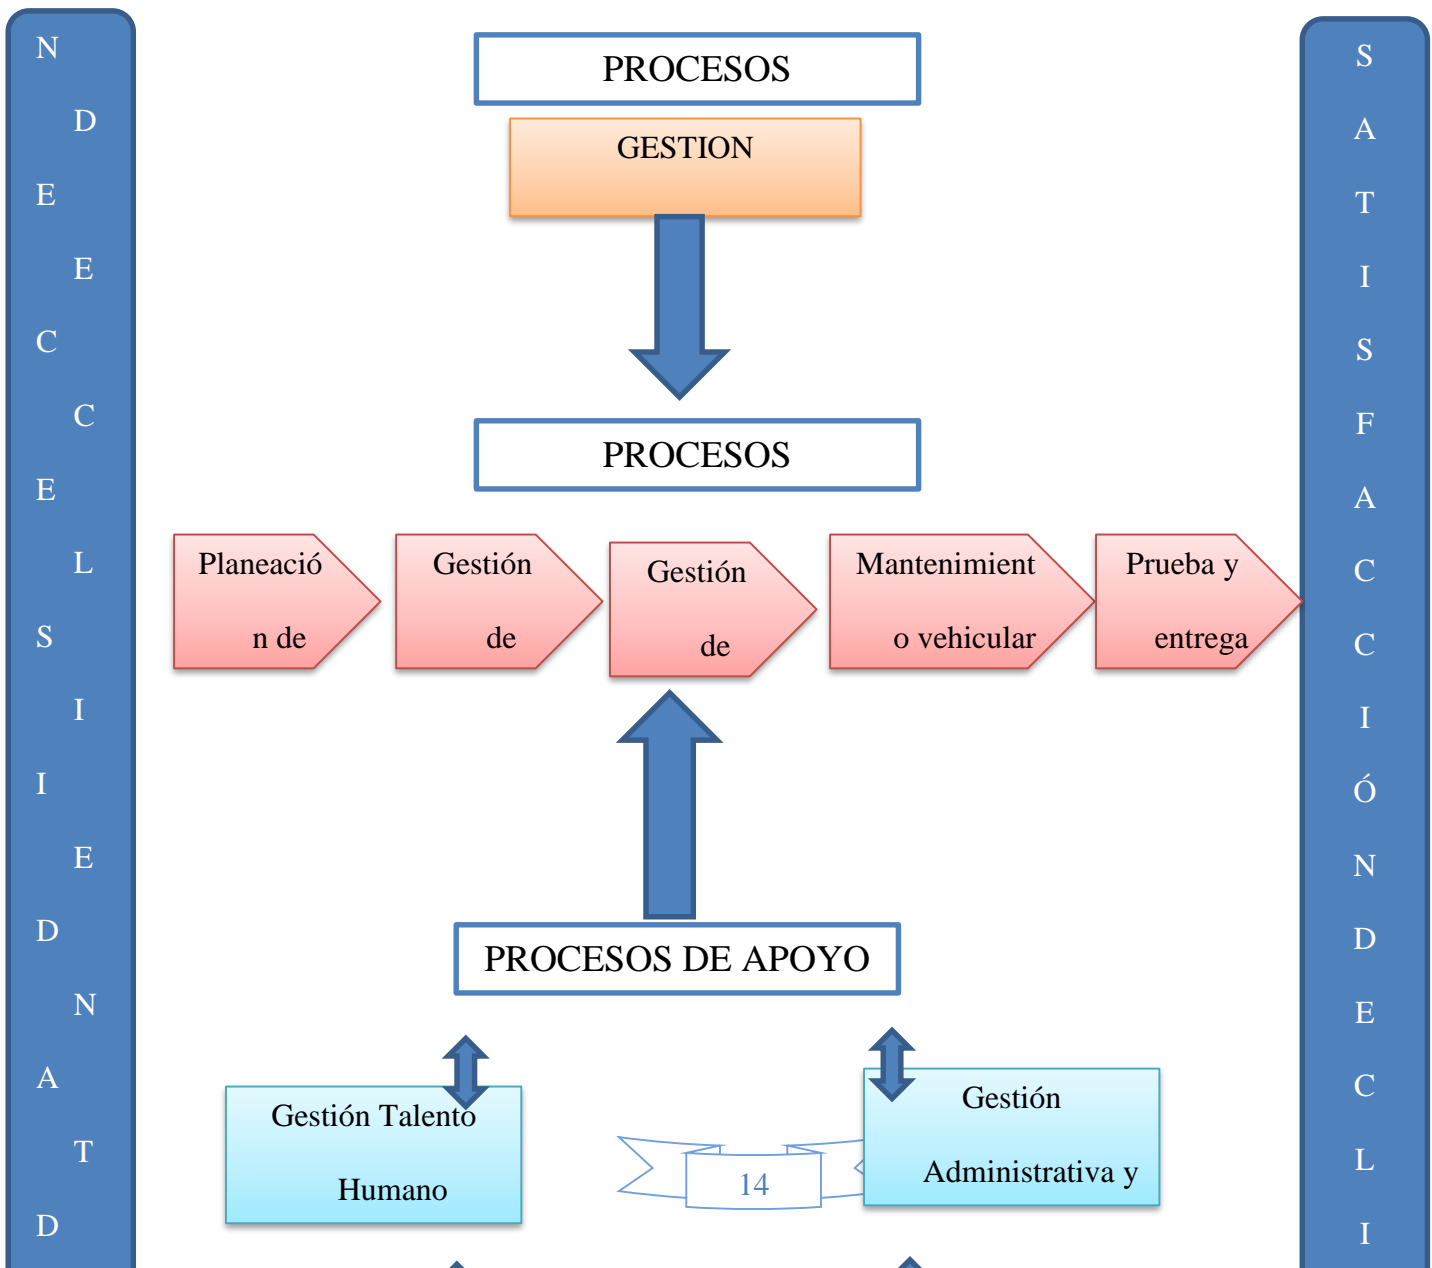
N
D
E
E
C
C
E
L
S
I
I
E
D
N
A
T
D

PROCESOS

GESTION

PROCESOS

Planeación de

Gestión de

Gestión de

Mantenimiento vehicular

Prueba y entrega

PROCESOS DE APOYO

Gestión Talento Humano

14

Gestión Administrativa y

S
A
T
I
S
F
A
C
C
I
Ó
N
D
E
C
L
I